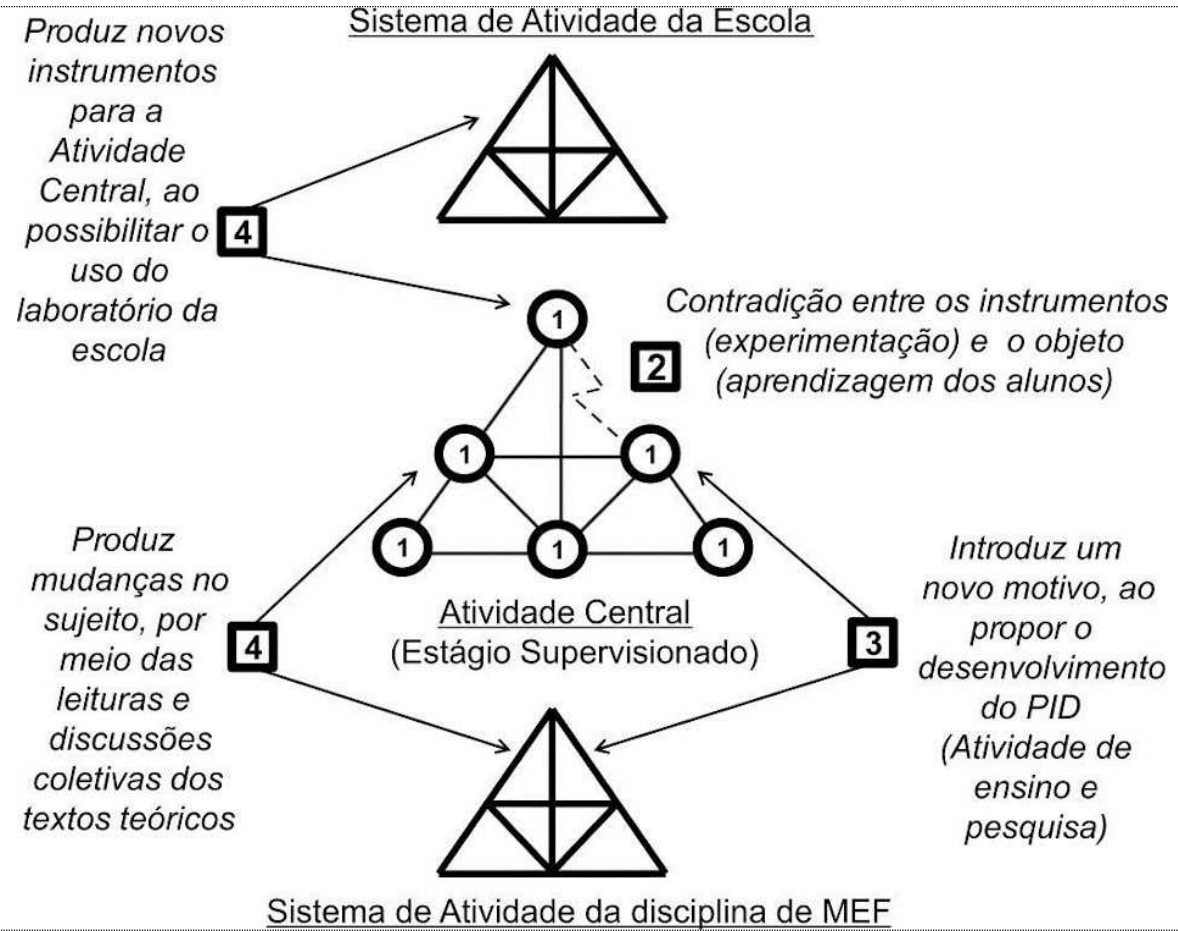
Sistema de Atividade da Escola

Produz novos instrumentos para a Atividade Central, ao possibilitar o uso do laboratório da escola

4

1

Contradição entre os instrumentos (experimentação) e o objeto (aprendizagem dos alunos)

2

1

1

1

1

1

Produz mudanças no sujeito, por meio das leituras e discussões coletivas dos textos teóricos

4

Atividade Central
(Estágio Supervisionado)

3

Introduz um novo motivo, ao propor o desenvolvimento do PID (Atividade de ensino e pesquisa)

Sistema de Atividade da disciplina de MEF